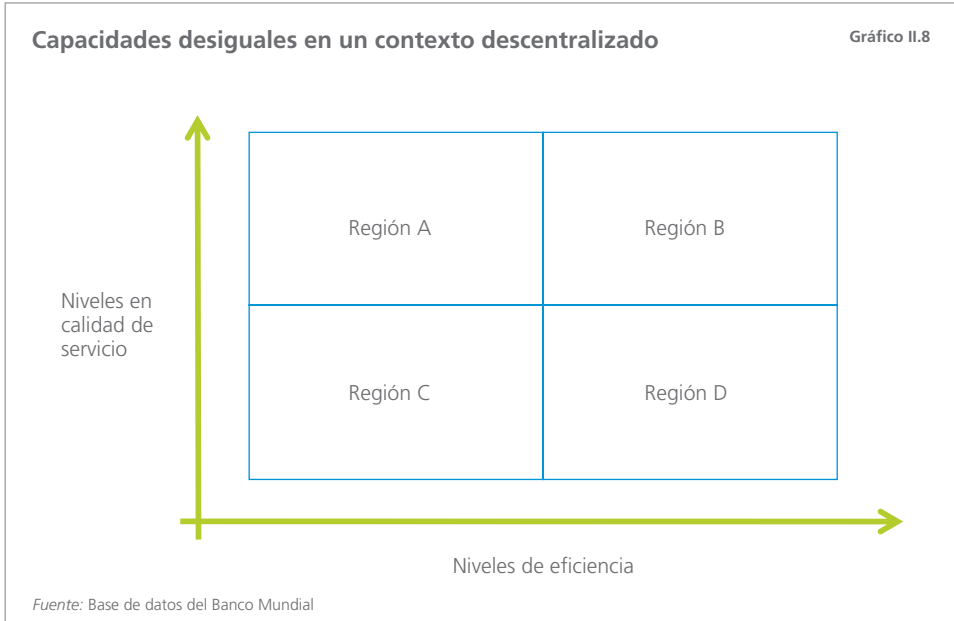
Capacidades desiguales en un contexto descentralizado

Gráfico II.8

Región A

Región B

Niveles en calidad de servicio

Región C

Región D

Niveles de eficiencia

*Fuente:* Base de datos del Banco Mundial